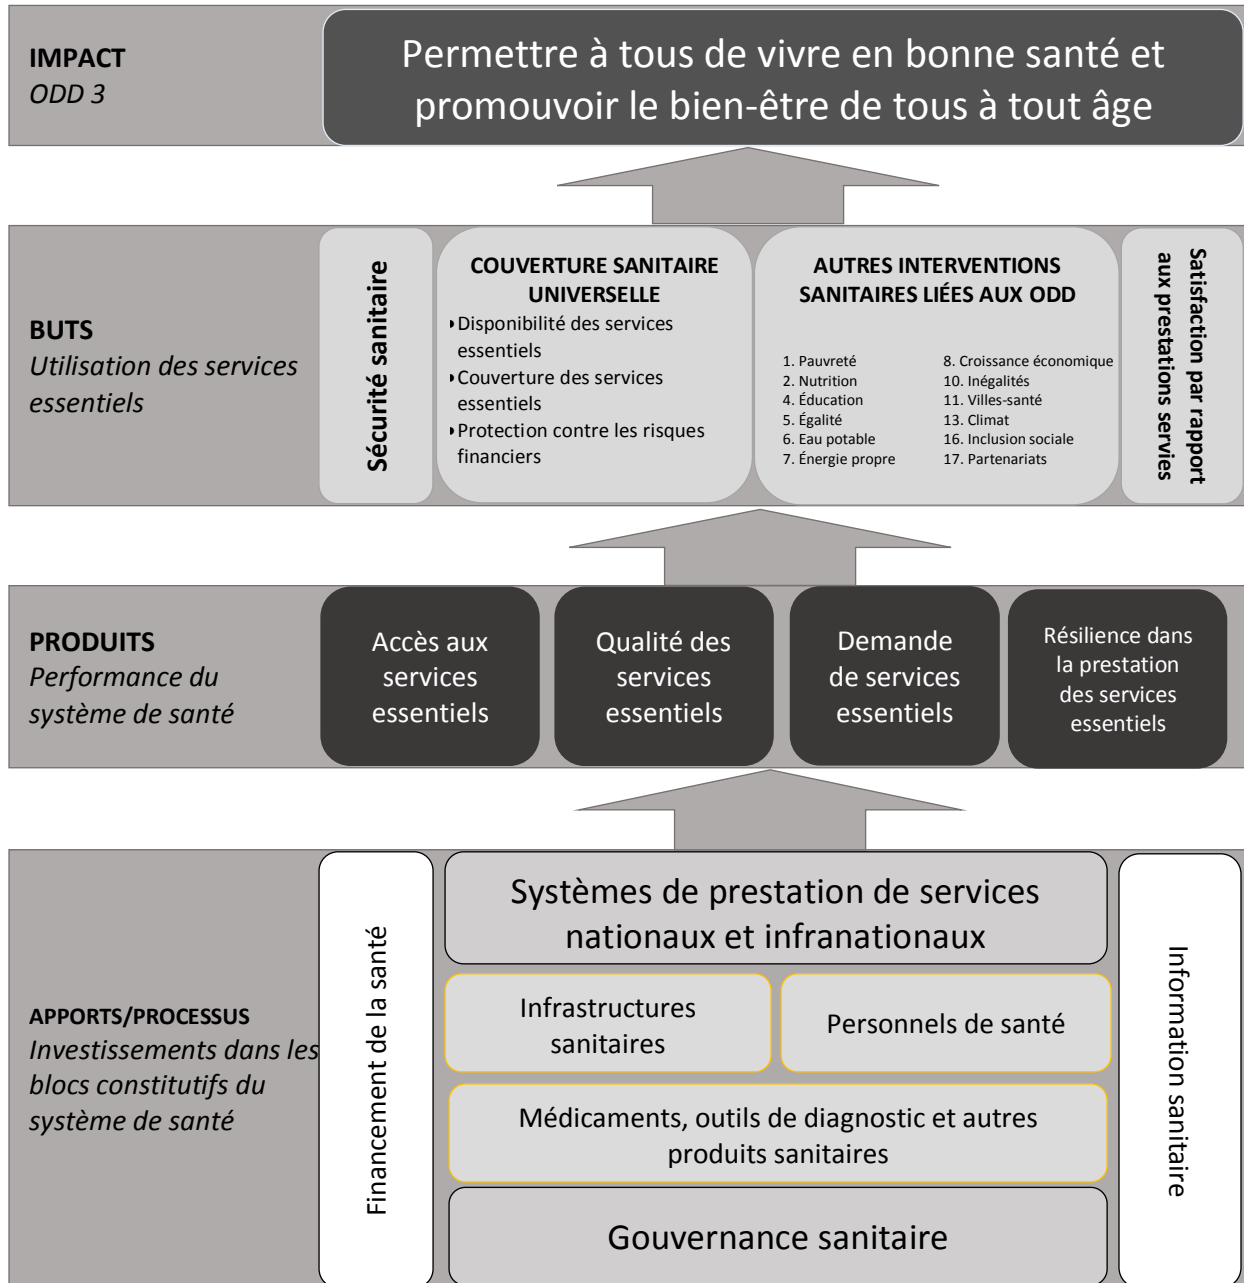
**IMPACT**
*ODD 3*

Permettre à tous de vivre en bonne santé et promouvoir le bien-être de tous à tout âge

**BUTS**
*Utilisation des services essentiels*

**Sécurité sanitaire**

**COUVERTURE SANITAIRE UNIVERSELLE**
- Disponibilité des services essentiels
- Couverture des services essentiels
- Protection contre les risques financiers

**AUTRES INTERVENTIONS SANITAIRES LIÉES AUX ODD**

1. Pauvreté
2. Nutrition
4. Éducation
5. Égalité
6. Eau potable
7. Énergie propre
8. Croissance économique
10. Inégalités
11. Villes-santé
13. Climat
16. Inclusion sociale
17. Partenariats

**Satisfaction par rapport aux prestations servies**

**PRODUITS**
*Performance du système de santé*

Accès aux services essentiels

Qualité des services essentiels

Demande de services essentiels

Résilience dans la prestation des services essentiels

**APPORTS/PROCESSUS**
*Investissements dans les blocs constitutifs du système de santé*

Financement de la santé

Systèmes de prestation de services nationaux et infranationaux

Infrastructures sanitaires

Personnels de santé

Médicaments, outils de diagnostic et autres produits sanitaires

Gouvernance sanitaire

Information sanitaire